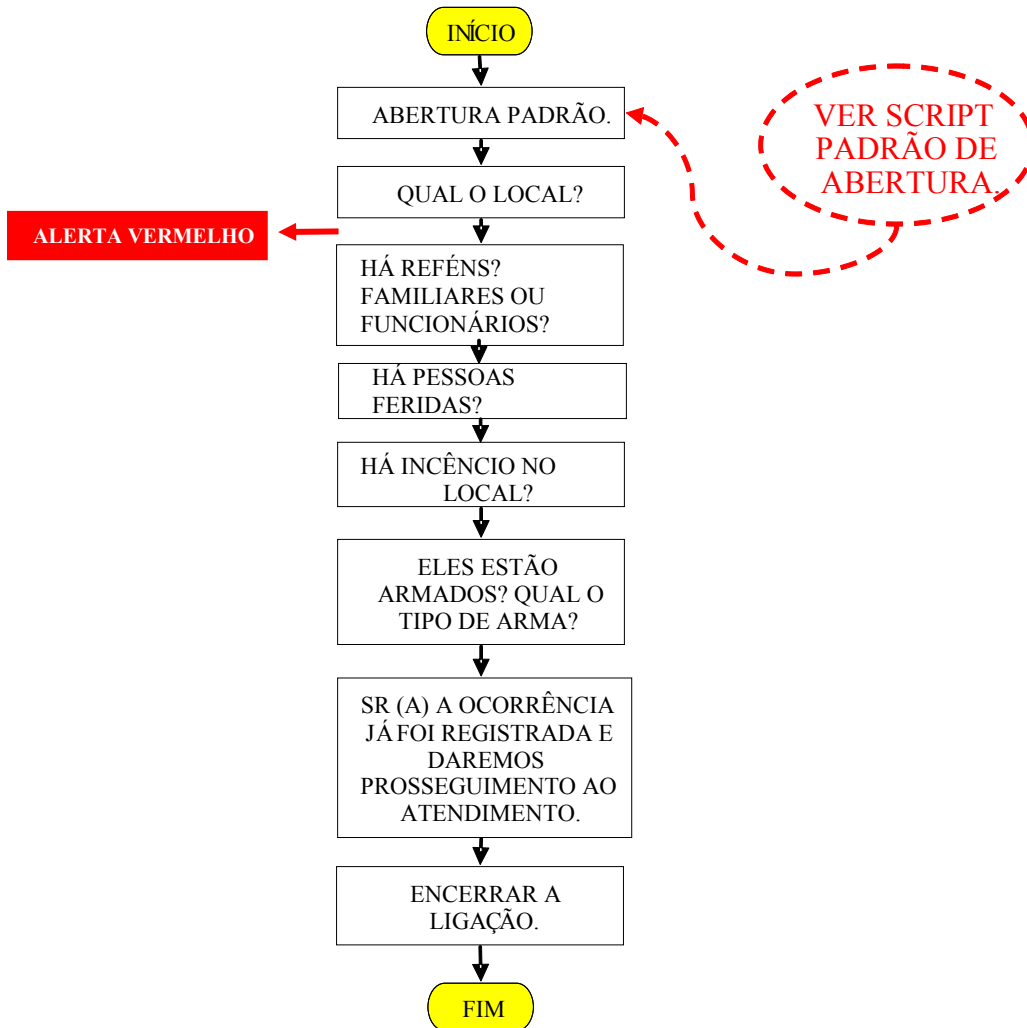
INÍCIO

ABERTURA PADRÃO.

VER SCRIPT PADRÃO DE ABERTURA.

QUAL O LOCAL?

ALERTA VERMELHO

HÁ REFÉNS? FAMILIARES OU FUNCIONÁRIOS?

HÁ PESSOAS FERIDAS?

HÁ INCÊNCIO NO LOCAL?

ELES ESTÃO ARMADOS? QUAL O TIPO DE ARMA?

SR (A) A OCORRÊNCIA JÁ FOI REGISTRADA E DAREMOS PROSSEGUIMENTO AO ATENDIMENTO.

ENCERRAR A LIGAÇÃO.

FIM